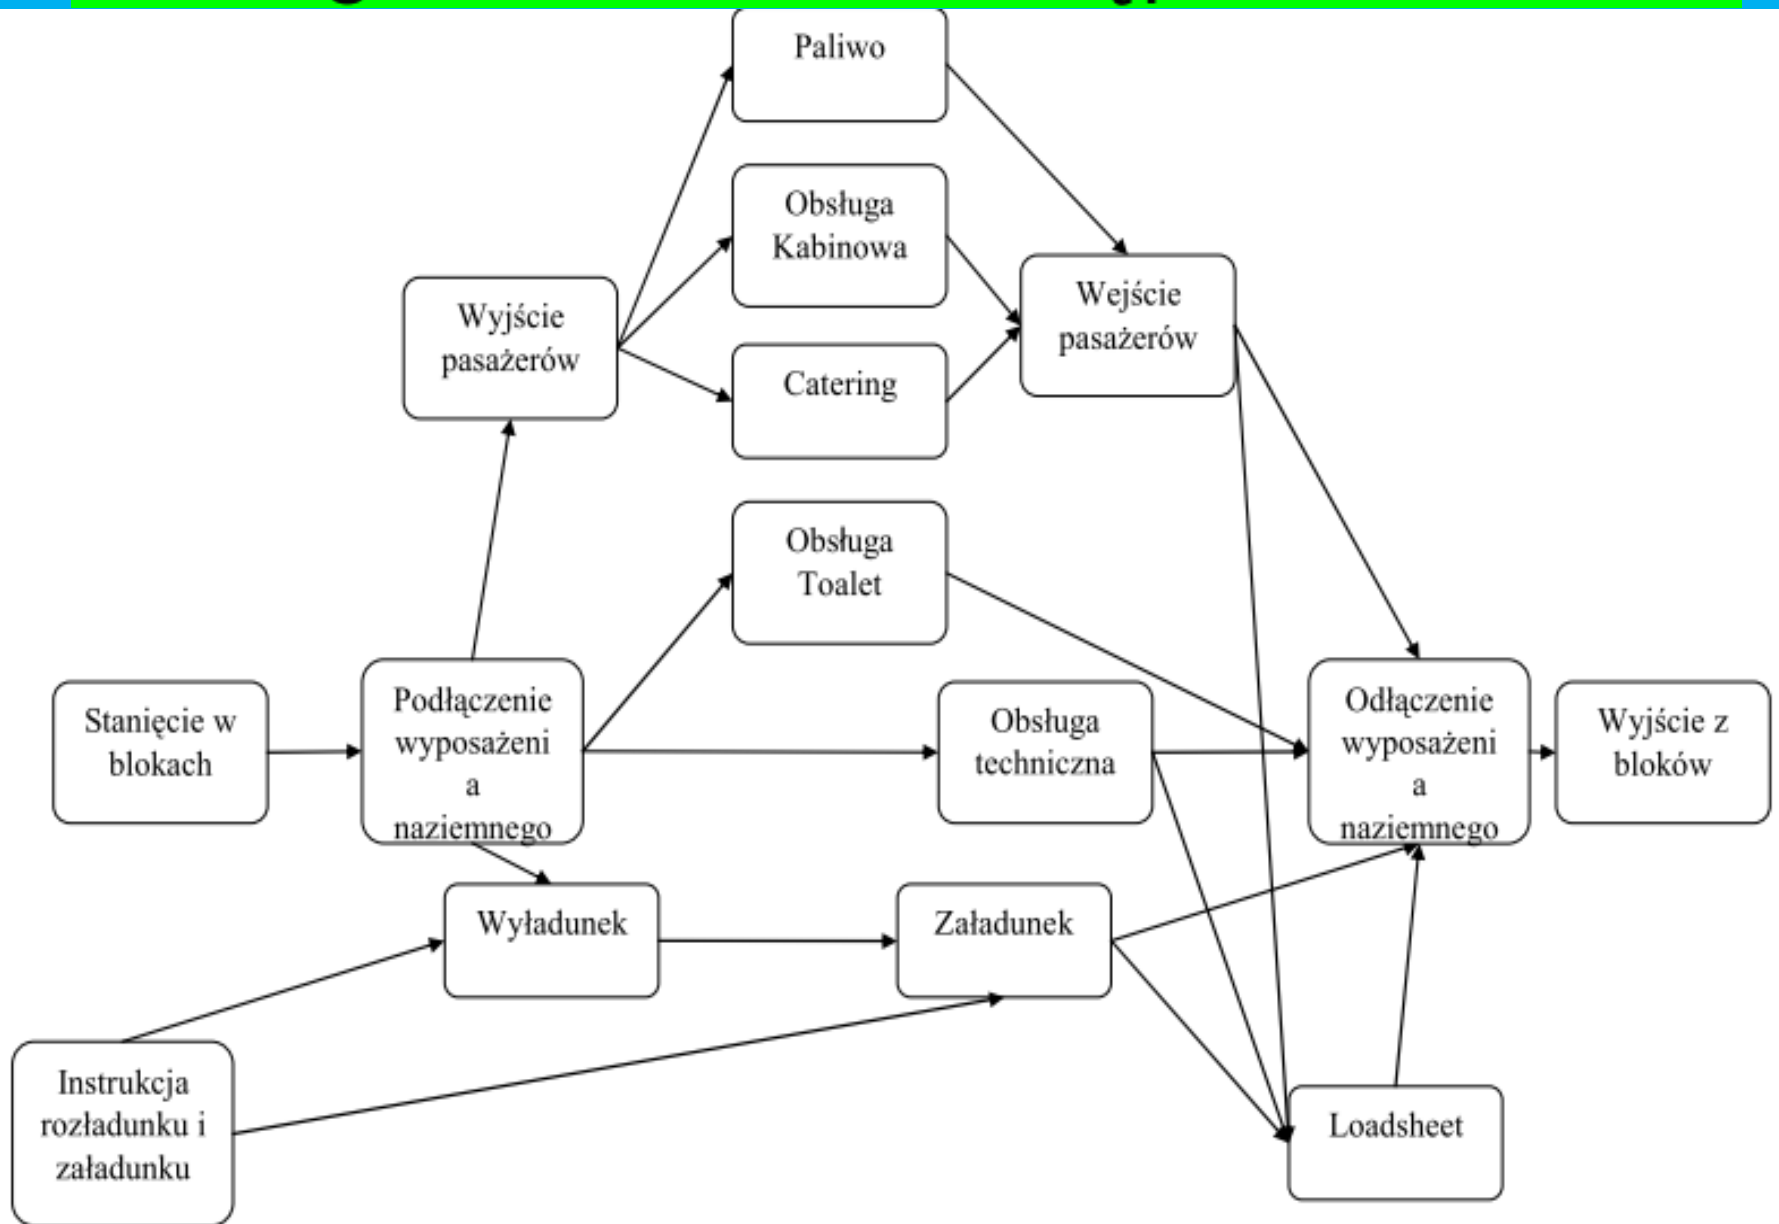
Paliwo

Obsługa Kabinowa

Wyjście pasażerów

Catering

Wejście pasażerów

Obsługa Toalet

Stanięcie w blokach

Podłączenie wyposażeni a naziemnego

Obsługa techniczna

Odłączenie wyposażeni a naziemnego

Wyjście z bloków

Wyładunek

Załadunek

Instrukcja rozładunku i załadunku

Loadsheet